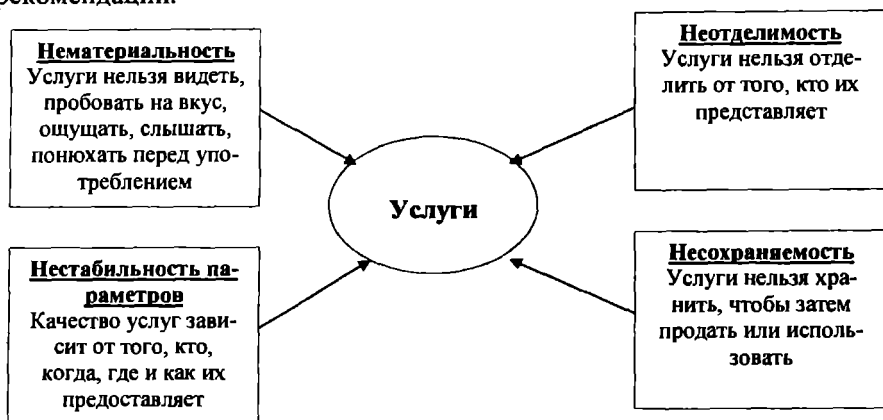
рекомендации.

Нематериальность
Услуги нельзя видеть, пробовать на вкус, ощущать, слышать, понюхать перед употреблением

Неотделимость
Услуги нельзя отделить от того, кто их представляет

Услуги

Нестабильность параметров
Качество услуг зависит от того, кто, когда, где и как их предоставляет

Несохраняемость
Услуги нельзя хранить, чтобы затем продать или использовать